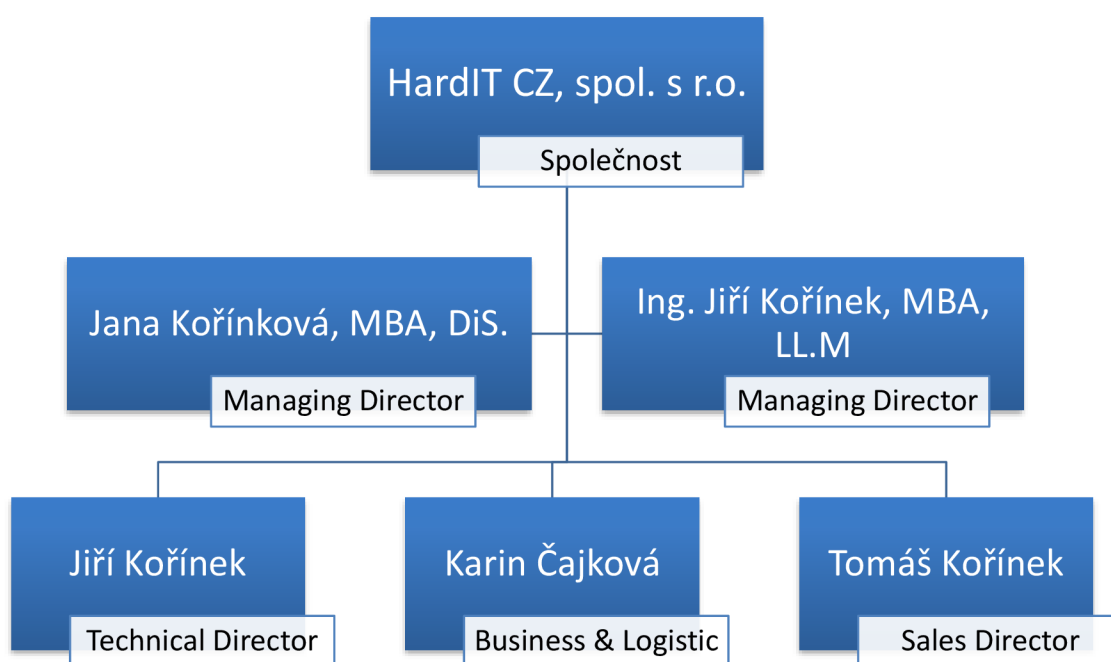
HardIT CZ, spol. s r.o.
Společnost

Jana Kořínková, MBA, DiS.
Managing Director

Ing. Jiří Kořínek, MBA, LL.M
Managing Director

Jiří Kořínek
Technical Director

Karin Čajková
Business & Logistic

Tomáš Kořínek
Sales Director